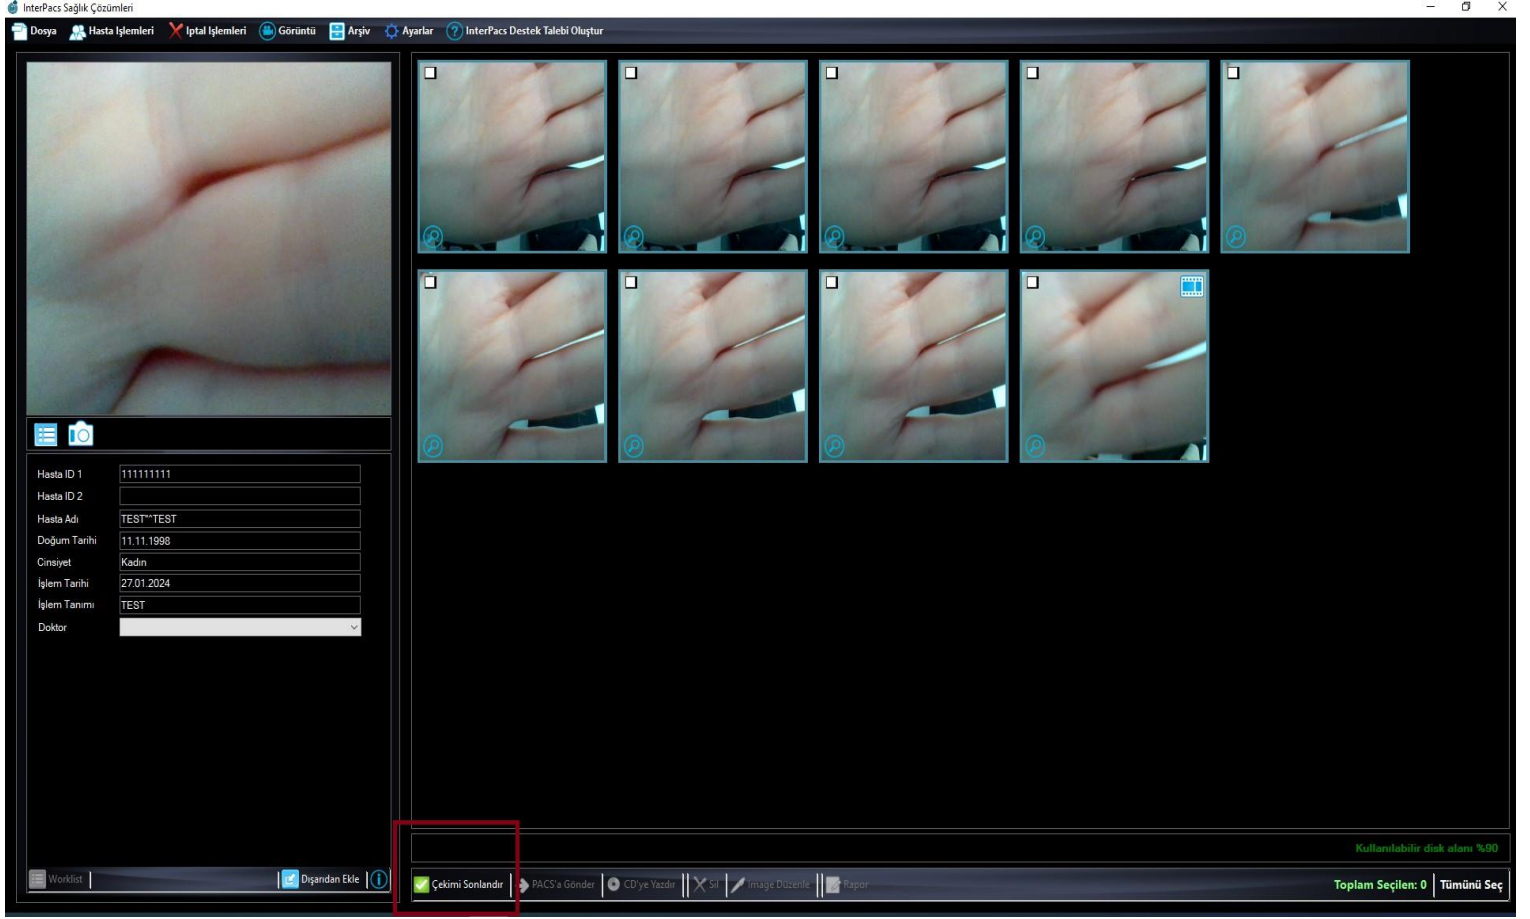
InterPacs Sağlık Çözümleri

Dosya Hasta İşlemleri Iptal İşlemleri Görüntü Arşiv Ayarlar InterPacs Destek Talebi Oluştur

Hasta ID 1 111111111
Hasta ID 2
Hasta Adı TEST^^TEST
Doğum Tarihi 11.11.1998
Cinsiyet Kadın
İşlem Tarihi 27.01.2024
İşlem Tanımı TEST
Doktor

Worklist
Dışarıdan Ekle

Kullanılabilir disk alanı %90

Çekimi Sonlandır
PACS'a Gönder
CD'ye Yazdır
Sil
Image Düzenle
Rapor
Toplam Seçilen: 0
Tümünü Seç